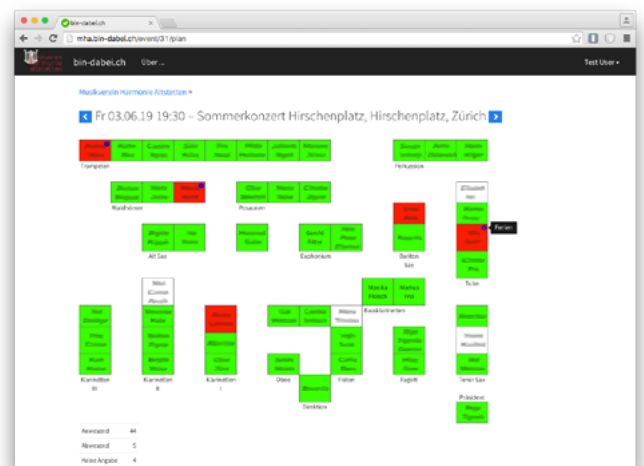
bin-dabei.ch

mha.bin-dabei.ch/event/31/plan

bin-dabei.ch Über

Test User

Musikverein Harmonie Altstetten »

Fr 03.06.19 19:30 – Sommerkonzert Hirschenplatz, Hirschenplatz, Zürich

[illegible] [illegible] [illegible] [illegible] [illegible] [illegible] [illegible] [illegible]

Trompeten

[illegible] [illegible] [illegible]

Perkussion

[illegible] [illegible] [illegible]

Waldhörner

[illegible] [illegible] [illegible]

Posaunen

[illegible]

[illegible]

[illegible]

Ferien

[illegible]

Tuba

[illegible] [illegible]

Alt Sax

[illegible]

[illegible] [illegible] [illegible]

Euphonium

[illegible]

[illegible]

Bariton Sax

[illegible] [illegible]

Bassklarinetten

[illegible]

Klarinetten III

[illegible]

Klarinetten II

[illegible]

Klarinetten I

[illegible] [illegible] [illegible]

Oboe

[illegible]

Flöten

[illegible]

Fagott

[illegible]

Tenor Sax

Direktion

Präsident

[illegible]

| Anwesend | 44 |
|---|---|
| Abwesend | 5 |
| Keine Angabe | 4 |